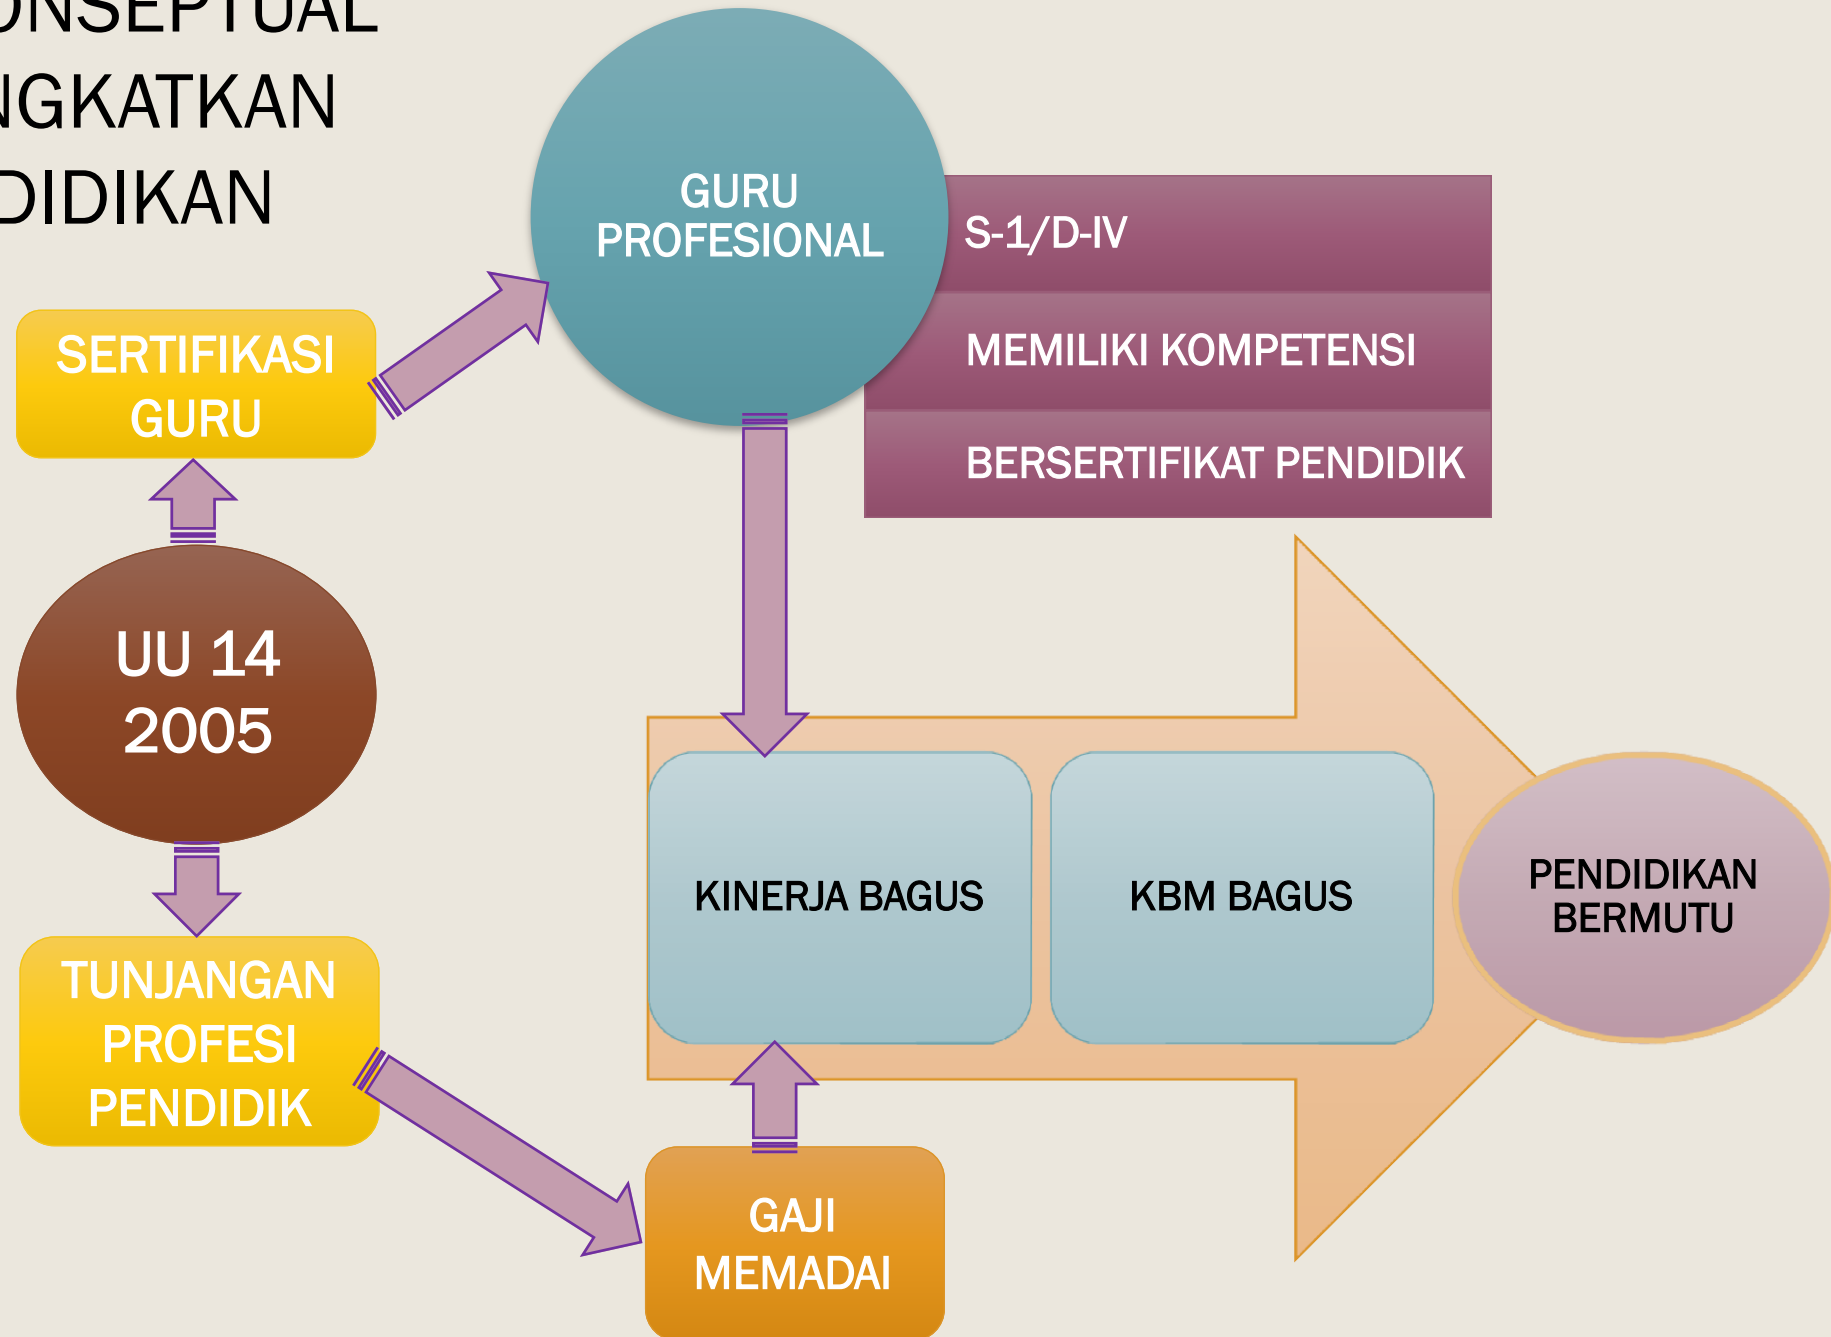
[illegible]NSEPTUAL
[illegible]NGKATKAN
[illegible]DIDIKAN

GURU PROFESIONAL

S-1/D-IV

MEMILIKI KOMPETENSI

BERSERTIFIKAT PENDIDIK

SERTIFIKASI GURU

UU 14 2005

TUNJANGAN PROFESI PENDIDIK

KINERJA BAGUS

KBM BAGUS

PENDIDIKAN BERMUTU

GAJI MEMADAI